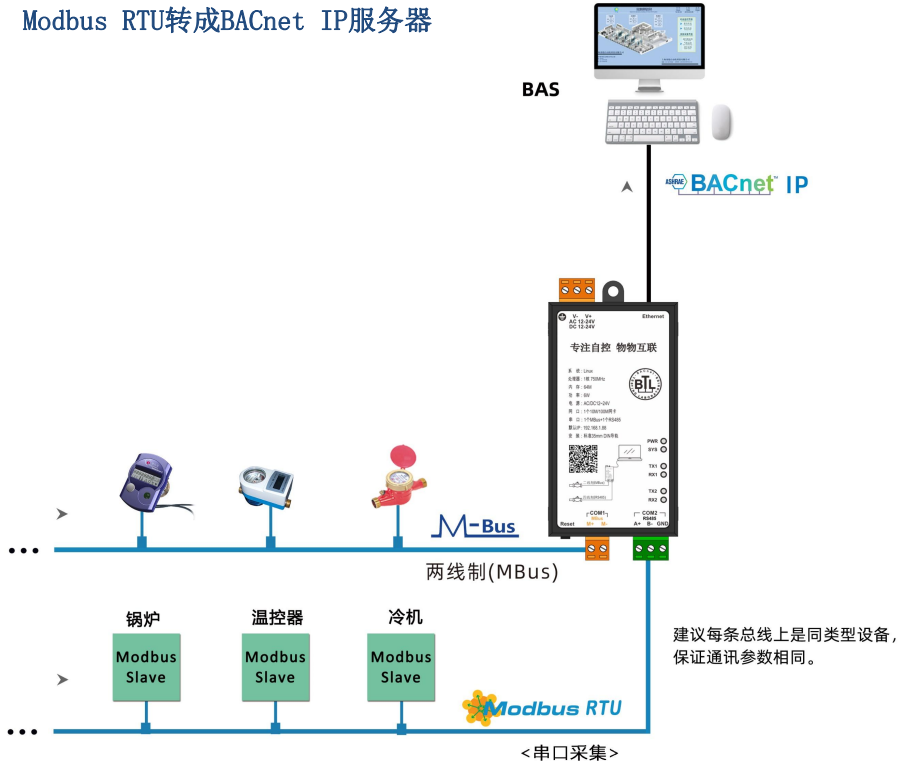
Modbus RTU转成BACnet IP服务器

BAS

BACnet IP

V- V+
AC 12-24V
DC 12-24V

Ethernet

专注自控 物物互联

PWR
SYS
TX1
RX1
TX2
RX2

Reset

COM1
MBus
M+ M-

COM2
RS485
A+ B- GND

M-Bus

两线制(MBus)

锅炉

温控器

冷机

Modbus Slave

Modbus Slave

Modbus Slave

建议每条总线上是同类型设备，保证通讯参数相同。

Modbus RTU

<串口采集>